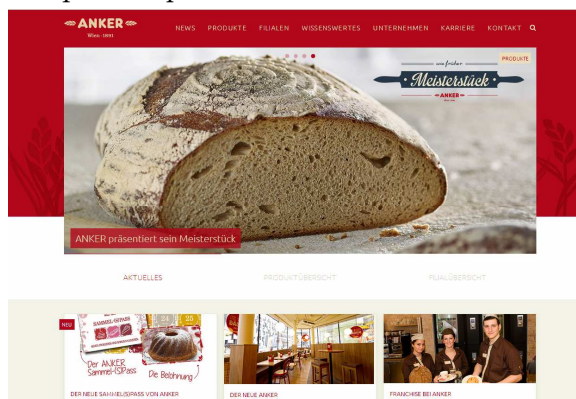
ANKER
Wien 1891

NEWS PRODUKTE FILIALEN WISSENSWERTES UNTERNEHMEN KARRIERE KONTAKT

PRODUKTE

wie früher
Meisterstück
ANKER

ANKER präsentiert sein Meisterstück

AKTUELLES PRODUKTÜBERSICHT FILIALÜBERSICHT

NEU

Der ANKER Sammel(S)Pass
Die Belohnung

DER NEUE SAMMEL(S)PASS VON ANKER

DER NEUE ANKER

FRANCHISE BEI ANKER